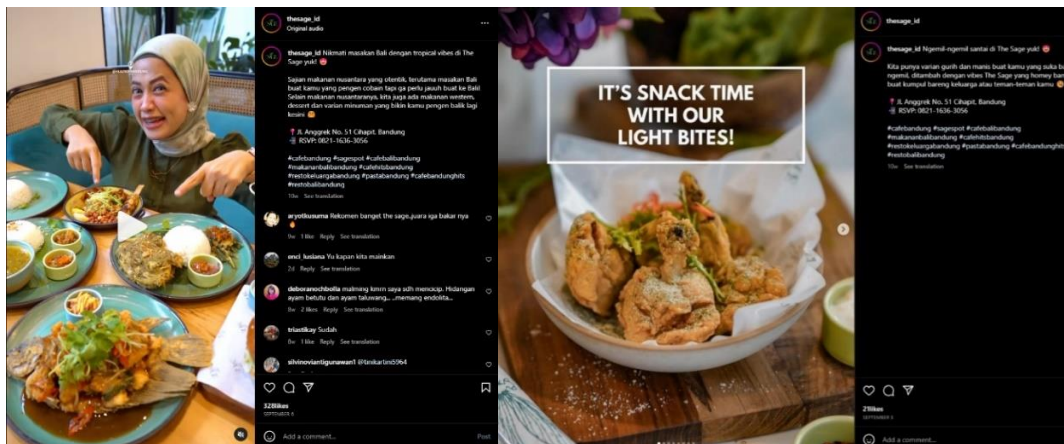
thesage_id
Original audio

thesage_id Nikmati masakan Bali dengan tropical vibes di The Sage yuk!

Sajian makanan nusantara yang otentik, terutama masakan Bali buat kamu yang pengen cobain tapi ga perlu jauh jauh ke Bali Selain makanan nusantaranya, kita juga ada makanan western, dessert dan varian minuman yang bikin kamu pengen balik lagi kesini

📍 Jl. Anggrek No. 51 Cihapit, Bandung
📞 RSVP: 0821-1636-3056

#cafebandung #sagespot #cafebalibandung #makananbalibandung #cafehitsbandung #restokeluargabandung #pastabandung #cafebandunghits #restobalibandung

10w See translation

aryotkusuma Rekomen banget the sage..juara iga bakar nya
9w 1 like Reply See translation

enci_lusiana Yu kapan kita mainkan
2d Reply See translation

deboranochbolla malming kmm saya sdh mencicip. Hidangan ayam betutu dan ayam taliwang....memang endolita...
8w 2 likes Reply See translation

triastikay Sudah
8w 1 like Reply See translation

silvinoviantigunawan11 @tinikartini5964

328 likes
SEPTEMBER 8

Add a comment... Post

IT'S SNACK TIME WITH OUR LIGHT BITES!

thesage_id

thesage_id Ngemil-ngemil santai di The Sage yuk!

Kita punya varian gurih dan manis buat kamu yang suka ngemil, ditambah dengan vibes The Sage yang homey buat kumpul bareng keluarga atau teman-teman kamu

📍 Jl. Anggrek No. 51 Cihapit, Bandung
📞 RSVP: 0821-1636-3056

#cafebandung #sagespot #cafebalibandung #makananbalibandung #cafehitsbandung #restokeluargabandung #pastabandung #cafebandunghits #restobalibandung

10w See translation

21 likes
SEPTEMBER 5

Add a comment...